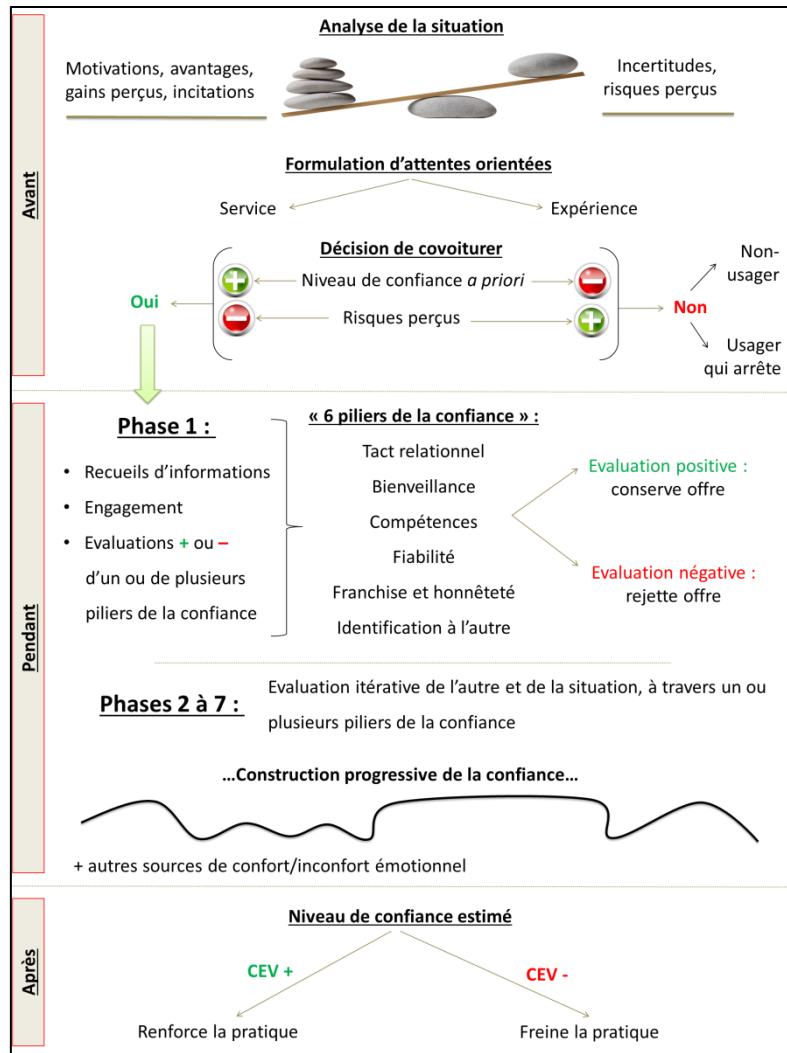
Avant

Analyse de la situation

Motivations, avantages, gains perçus, incitations

Incertitudes, risques perçus

Formulation d'attentes orientées

Service

Expérience

Décision de covoiturer

Niveau de confiance *a priori*

Risques perçus

Oui

Non

Non-usager

Usager qui arrête

Pendant

Phase 1 :

• Recueils d'informations
• Engagement
• Evaluations + ou – d'un ou de plusieurs piliers de la confiance

« 6 piliers de la confiance » :

Tact relationnel

Bienveillance

Compétences

Fiabilité

Franchise et honnêteté

Identification à l'autre

Evaluation positive : conserve offre

Evaluation négative : rejette offre

Phases 2 à 7 :

Evaluation itérative de l'autre et de la situation, à travers un ou plusieurs piliers de la confiance

…Construction progressive de la confiance…

+ autres sources de confort/inconfort émotionnel

Après

Niveau de confiance estimé

CEV +

CEV -

Renforce la pratique

Freine la pratique